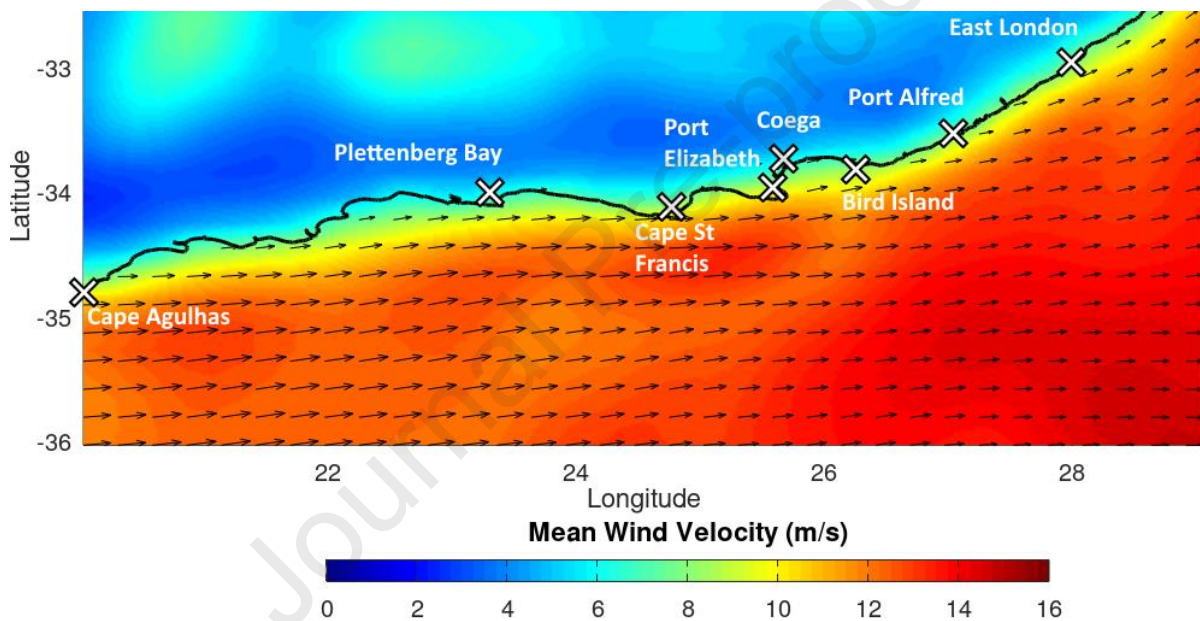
East London
Port Alfred
Coega
Port Elizabeth
Plettenberg Bay
Bird Island
Cape St Francis
Cape Agulhas

-33
-34
-35
-36
Latitude

22
24
26
28
Longitude

Mean Wind Velocity (m/s)

0
2
4
6
8
10
12
14
16

Journal Pre-proof